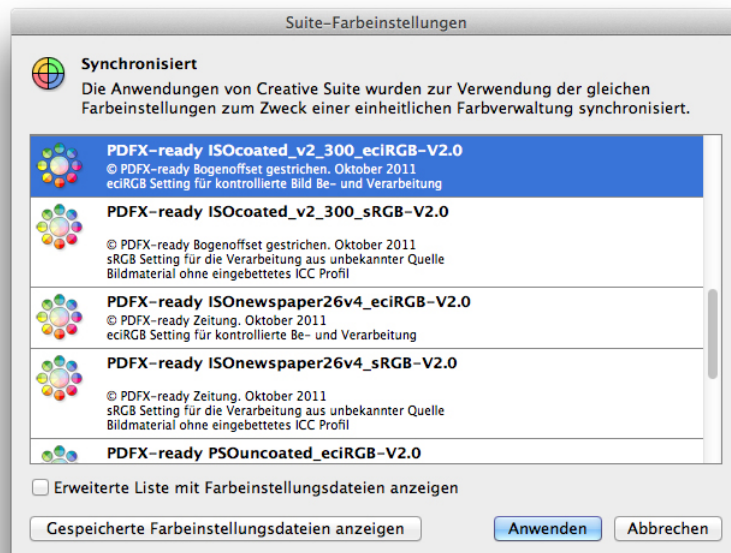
Suite-Farbeinstellungen

Synchronisiert

Die Anwendungen von Creative Suite wurden zur Verwendung der gleichen Farbeinstellungen zum Zweck einer einheitlichen Farbverwaltung synchronisiert.

PDFX-ready ISOcoated_v2_300_eciRGB-V2.0
© PDFX-ready Bogenoffset gestrichen. Oktober 2011
eciRGB Setting für kontrollierte Bild Be- und Verarbeitung

PDFX-ready ISOcoated_v2_300_sRGB-V2.0
© PDFX-ready Bogenoffset gestrichen. Oktober 2011
sRGB Setting für die Verarbeitung aus unbekannter Quelle
Bildmaterial ohne eingebettetes ICC Profil

PDFX-ready ISOnewspaper26v4_eciRGB-V2.0
© PDFX-ready Zeitung. Oktober 2011
eciRGB Setting für kontrollierte Be- und Verarbeitung

PDFX-ready ISOnewspaper26v4_sRGB-V2.0
© PDFX-ready Zeitung. Oktober 2011
sRGB Setting für die Verarbeitung aus unbekannter Quelle
Bildmaterial ohne eingebettetes ICC Profil

PDFX-ready PSOuncoated_eciRGB-V2.0

Erweiterte Liste mit Farbeinstellungsdateien anzeigen

Gespeicherte Farbeinstellungsdateien anzeigen

Anwenden

Abbrechen